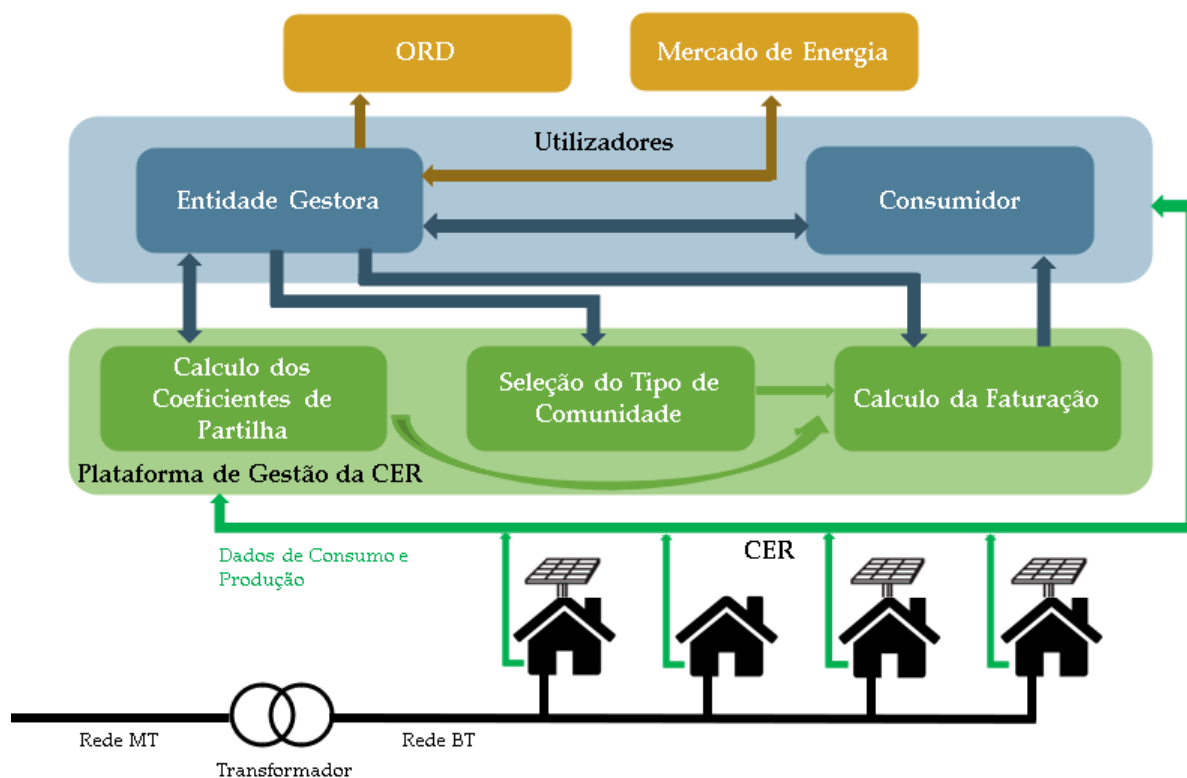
ORD

Mercado de Energia

Utilizadores

Entidade Gestora

Consumidor

Calculo dos Coeficientes de Partilha

Seleção do Tipo de Comunidade

Calculo da Faturação

Plataforma de Gestão da CER

Dados de Consumo e Produção

CER

Rede MT

Transformador

Rede BT